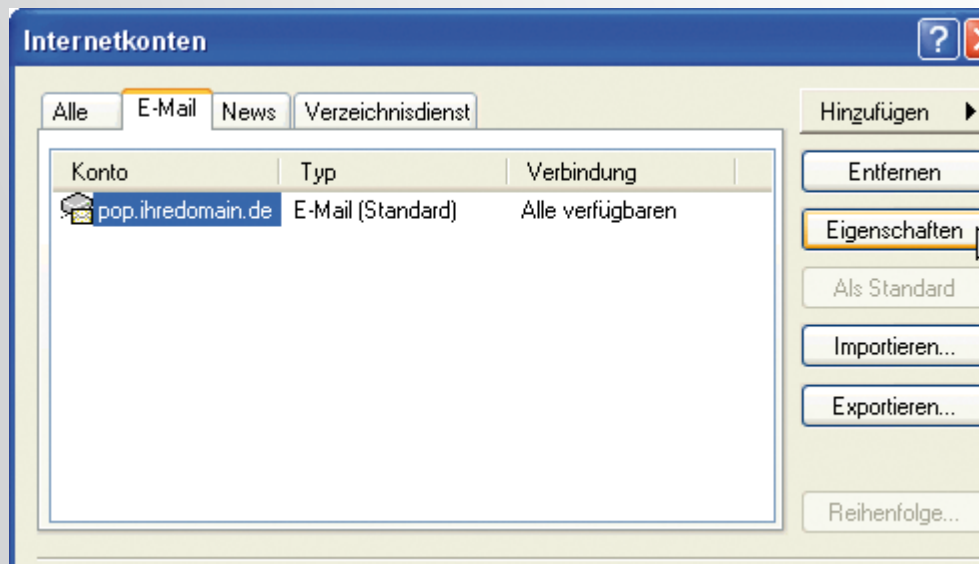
Internetkonten

?

Alle | E-Mail | News | Verzeichnisdienst

| Konto | Typ | Verbindung |
|---|---|---|
| pop.ihredomain.de | E-Mail (Standard) | Alle verfügbaren |

Hinzufügen ▶

Entfernen

Eigenschaften

Als Standard

Importieren...

Exportieren...

Reihenfolge...